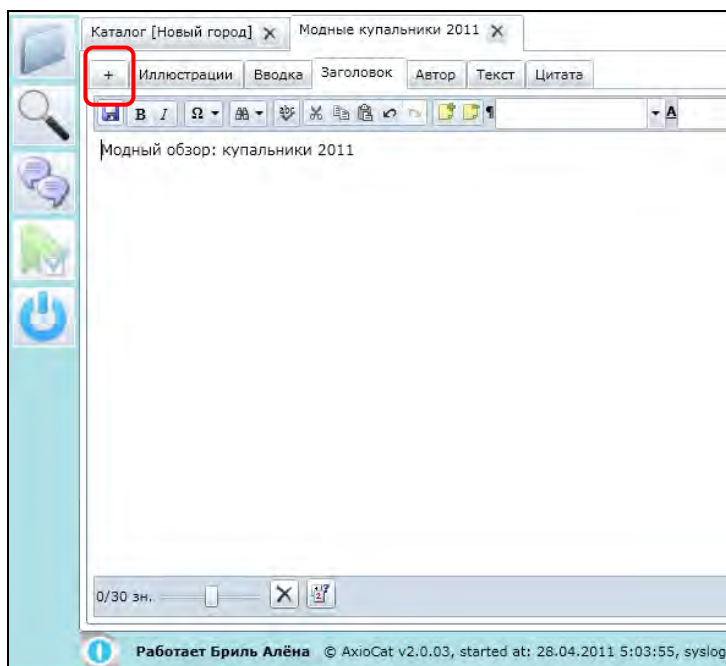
Каталог [Новый город] ×
Модные купальники 2011 ×

+
Иллюстрации
Вводка
Заголовок
Автор
Текст
Цитата

B I Ω

Модный обзор: купальники 2011

0/30 зн.

Работает Бриль Алёна © AxioCat v2.0.03, started at: 28.04.2011 5:03:55, syslog